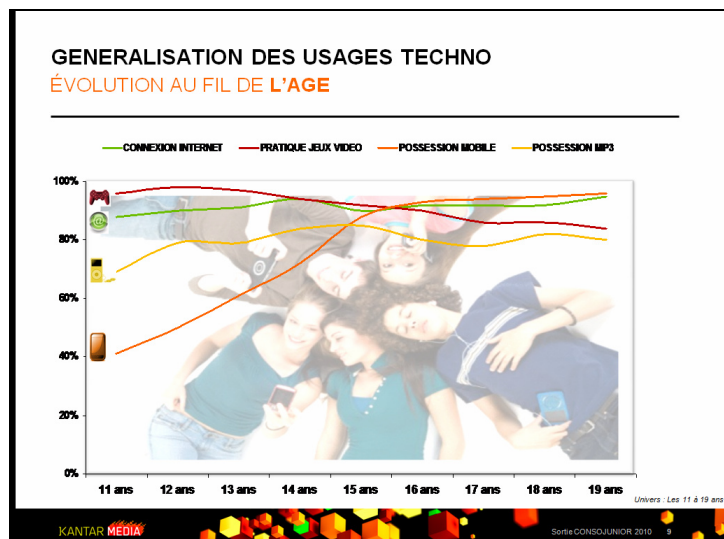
GENERALISATION DES USAGES TECHNO
ÉVOLUTION AU FIL DE L'AGE

CONNEXION INTERNET
PRATIQUE JEUX VIDEO
POSSESSION MOBILE
POSSESSION MP3

100%
80%
60%
40%
20%
0%

11 ans
12 ans
13 ans
14 ans
15 ans
16 ans
17 ans
18 ans
19 ans

Univers : Les 11 à 19 ans

KANTAR MEDIA

Sortie CONSOJUNIOR 2010 9